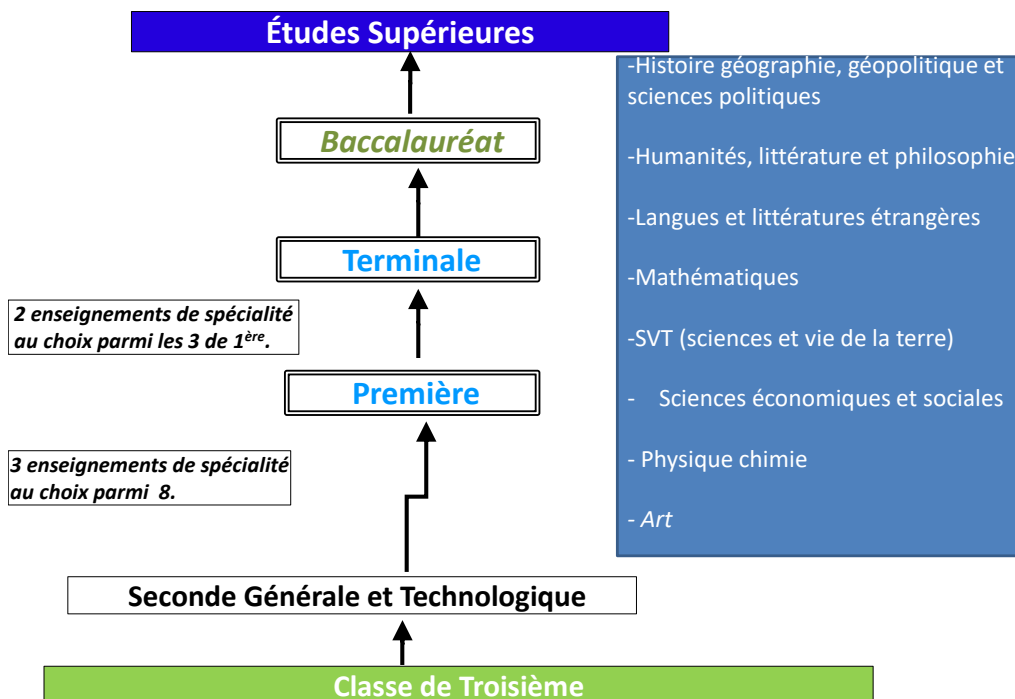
Études Supérieures

Baccalauréat

Terminale

2 enseignements de spécialité au choix parmi les 3 de $1^{ère}$.

Première

3 enseignements de spécialité au choix parmi 8.

Seconde Générale et Technologique

Classe de Troisième

-Histoire géographie, géopolitique et sciences politiques

-Humanités, littérature et philosophie

-Langues et littératures étrangères

-Mathématiques

-SVT (sciences et vie de la terre)

- Sciences économiques et sociales

- Physique chimie

- Art